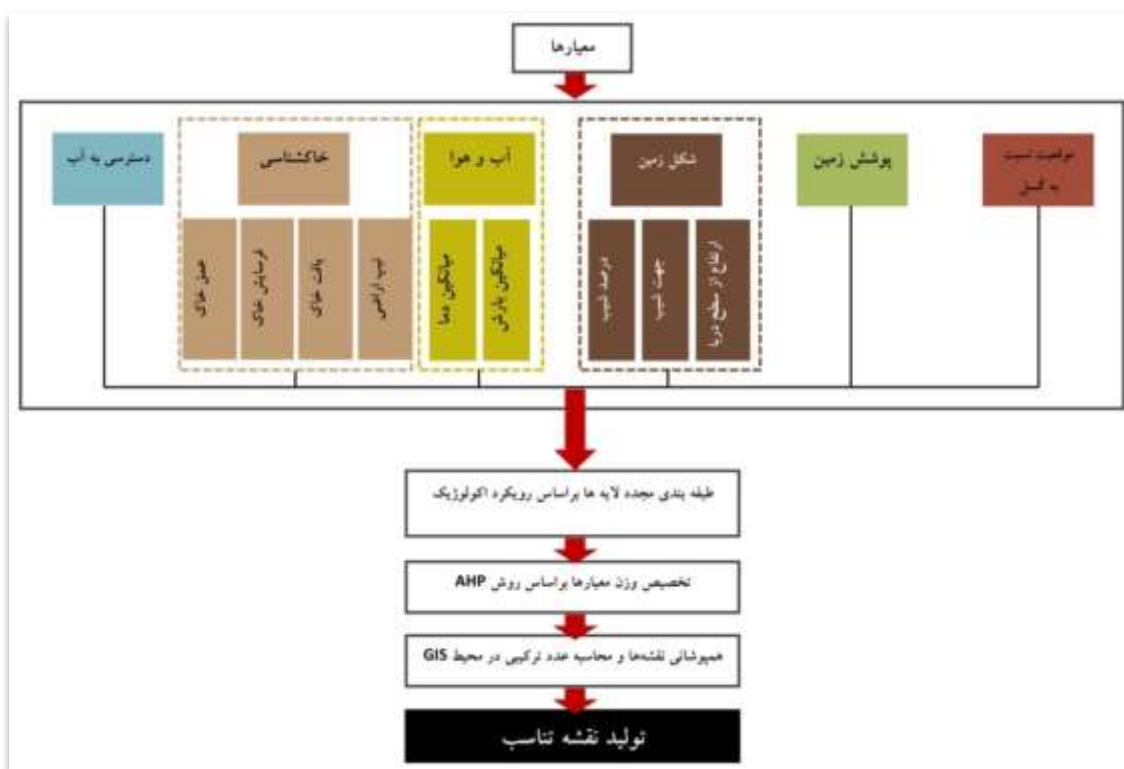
معیارها

موقعیت نسبت به گسل

پوشش زمین

شکل زمین

ارتفاع از سطح دریا

جهت شیب

درصد شیب

آب و هوا

میانگین بارش

میانگین دما

خاکشناسی

تیپ اراضی

بافت خاک

فرسایش خاک

عمق خاک

دسترسی به آب

طبقه بندی مجدد لایه ها براساس رویکرد اکولوژیک

تخصیص وزن معیارها براساس روش AHP

همپوشانی نقشه‌ها و محاسبه عدد ترکیبی در محیط GIS

تولید نقشه تناسب